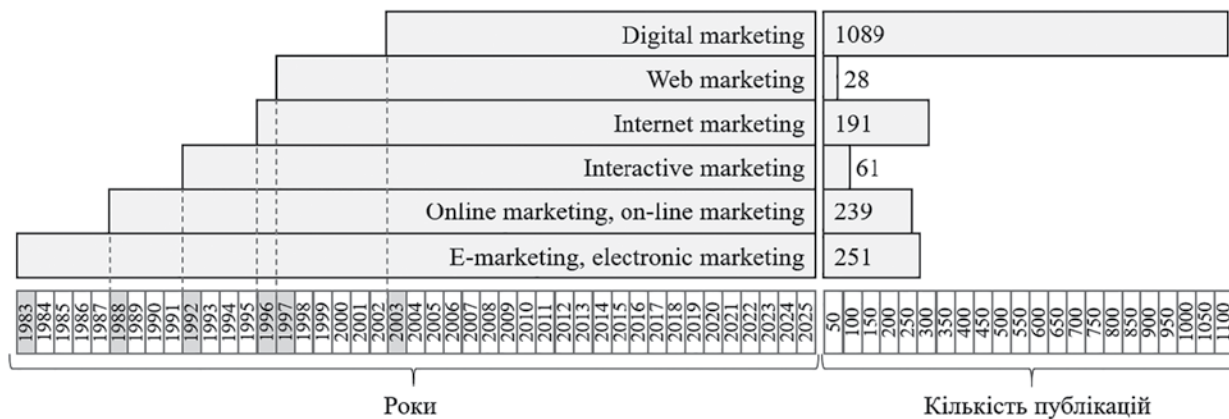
Digital marketing
1089
Web marketing
28
Internet marketing
191
Interactive marketing
61
Online marketing, on-line marketing
239
E-marketing, electronic marketing
251

1983 1984 1985 1986 1987 1988 1989 1990 1991 1992 1993 1994 1995 1996 1997 1998 1999 2000 2001 2002 2003 2004 2005 2006 2007 2008 2009 2010 2011 2012 2013 2014 2015 2016 2017 2018 2019 2020 2021 2022 2023 2024 2025

50 100 150 200 250 300 350 400 450 500 550 600 650 700 750 800 850 900 950 1000 1050 1100

Роки

Кількість публікацій